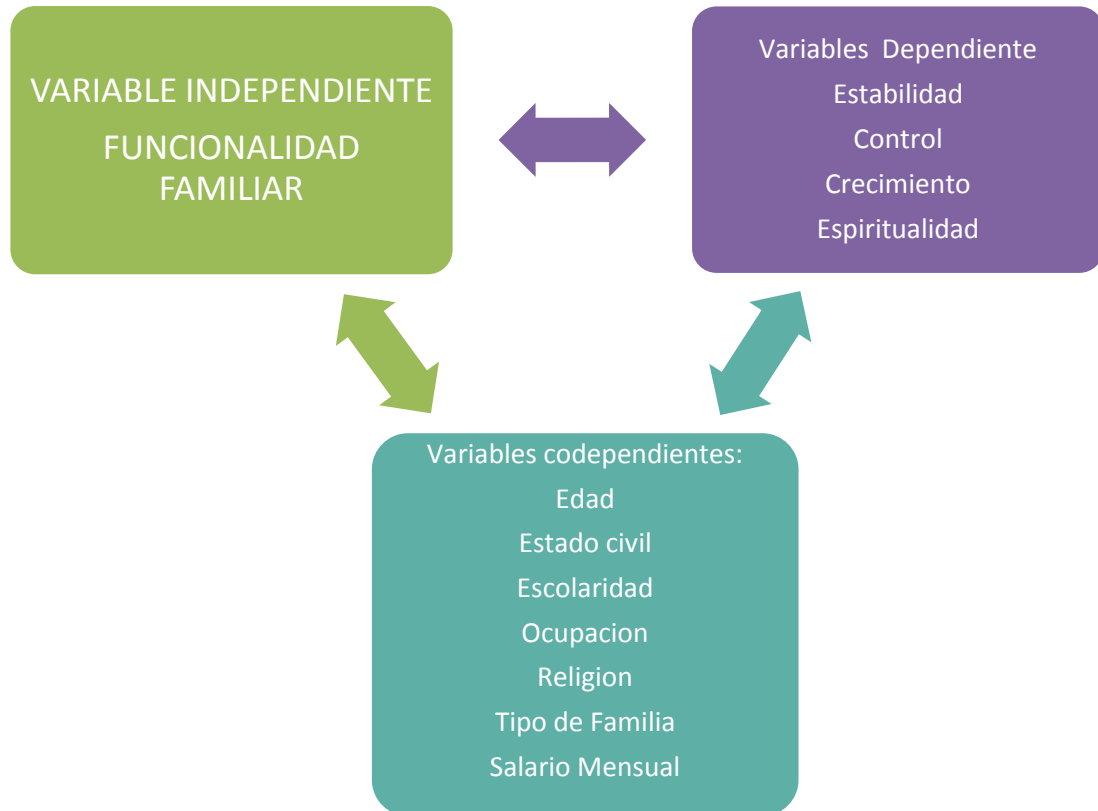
VARIABLE INDEPENDIENTE

FUNCIONALIDAD FAMILIAR

Variables Dependiente
Estabilidad
Control
Crecimiento
Espiritualidad

Variables codependientes:
Edad
Estado civil
Escolaridad
Ocupacion
Religion
Tipo de Familia
Salario Mensual